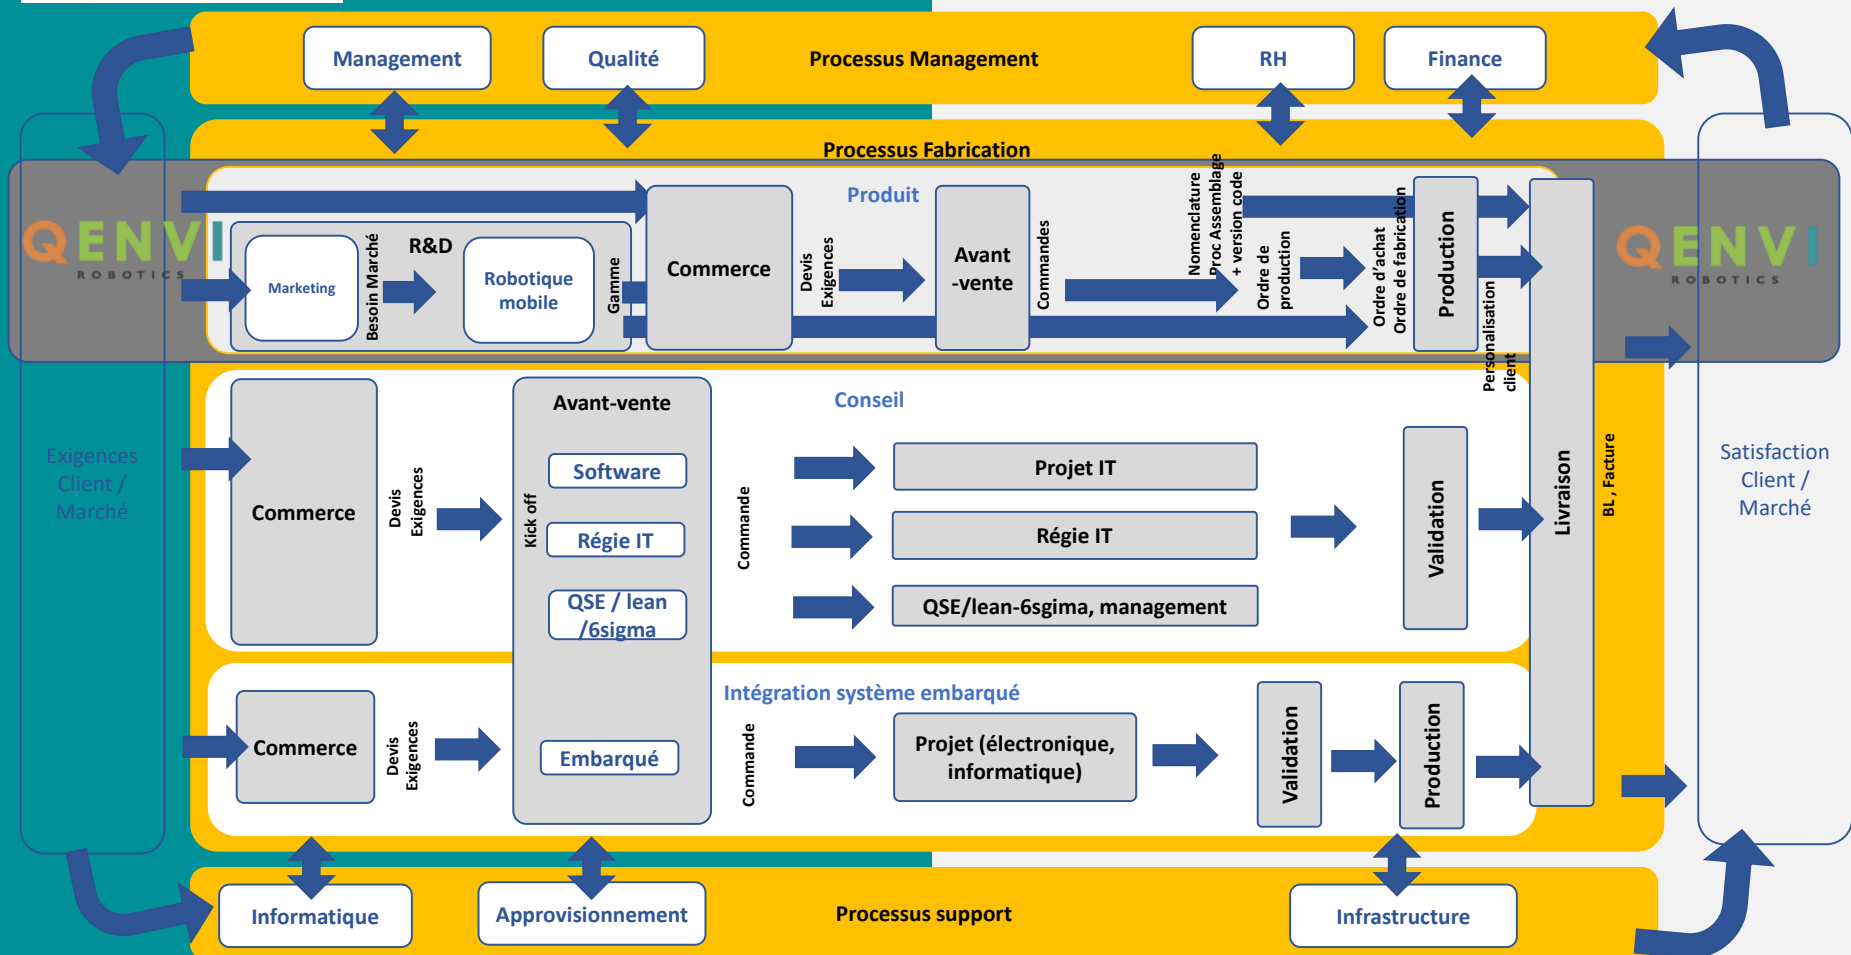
Management

Qualité

Processus Management

RH

Finance

Processus Fabrication

QENVI ROBOTICS

Produit

Marketing

Besoin Marché

R&D

Robotique mobile

Gamme

Commerce

Devis Exigences

Avant -vente

Commandes

Nomenclature Proc Assemblage + version code

Ordre de production

Ordre d'achat Ordre de fabrication

Production

Personalisation client

QENVI ROBOTICS

Exigences Client / Marché

Commerce

Devis Exigences

Avant-vente

Kick off

Software

Régie IT

QSE / lean /6sigma

Commande

Conseil

Projet IT

Régie IT

QSE/lean-6sgima, management

Validation

Livraison

BL, Facture

Satisfaction Client / Marché

Commerce

Devis Exigences

Embarqué

Intégration système embarqué

Commande

Projet (électronique, informatique)

Validation

Production

Informatique

Approvisionnement

Processus support

Infrastructure